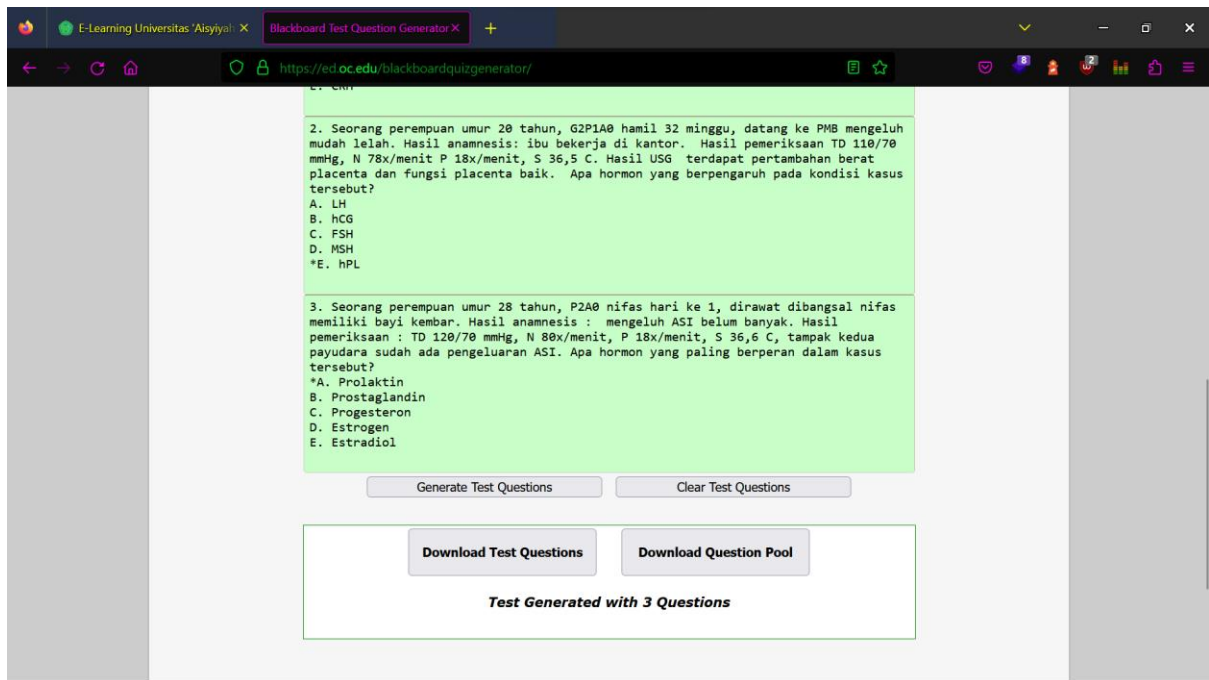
E-Learning Universitas 'Aisyiyah ×

Blackboard Test Question Generator ×

+

https://ed.oc.edu/blackboardquizgenerator/

8

2

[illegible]

2. Seorang perempuan umur 20 tahun, G2P1A0 hamil 32 minggu, datang ke PMB mengeluh mudah lelah. Hasil anamnesis: ibu bekerja di kantor. Hasil pemeriksaan TD 110/70 mmHg, N 78x/menit P 18x/menit, S 36,5 C. Hasil USG terdapat pertambahan berat placenta dan fungsi placenta baik. Apa hormon yang berpengaruh pada kondisi kasus tersebut?
A. LH
B. hCG
C. FSH
D. MSH
*E. hPL

3. Seorang perempuan umur 28 tahun, P2A0 nifas hari ke 1, dirawat dibangsal nifas memiliki bayi kembar. Hasil anamnesis : mengeluh ASI belum banyak. Hasil pemeriksaan : TD 120/70 mmHg, N 80x/menit, P 18x/menit, S 36,6 C, tampak kedua payudara sudah ada pengeluaran ASI. Apa hormon yang paling berperan dalam kasus tersebut?
*A. Prolaktin
B. Prostaglandin
C. Progesteron
D. Estrogen
E. Estradiol

Generate Test Questions

Clear Test Questions

Download Test Questions

Download Question Pool

Test Generated with 3 Questions